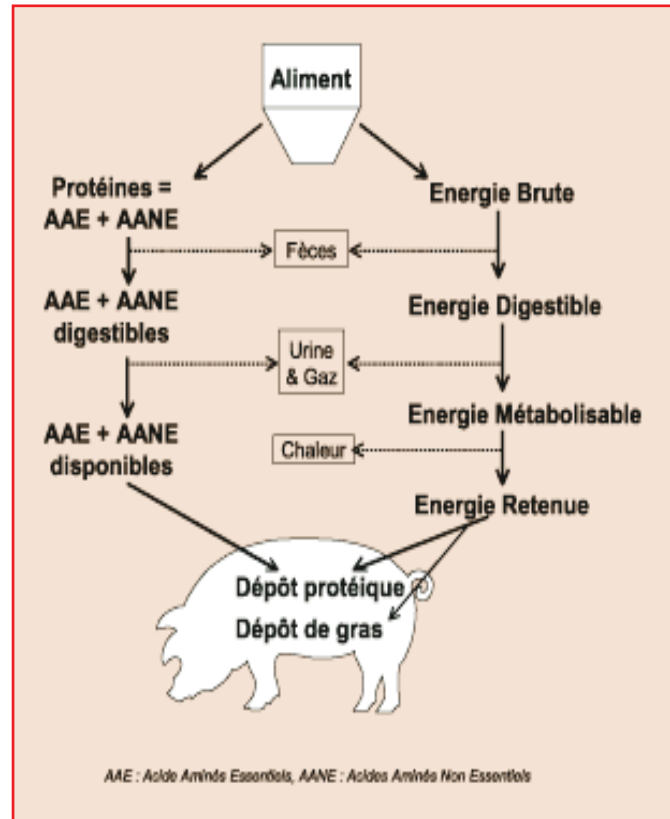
Aliment

Protéines =
AAE + AANE

Energie Brute

Fèces

AAE + AANE
digestibles

Energie Digestible

Urine
& Gaz

AAE + AANE
disponibles

Energie Métabolisable

Chaleur

Energie Retenue

Dépôt protéique
Dépôt de gras

AAE : Acide Aminés Essentiels, AANE : Acides Aminés Non Essentiels